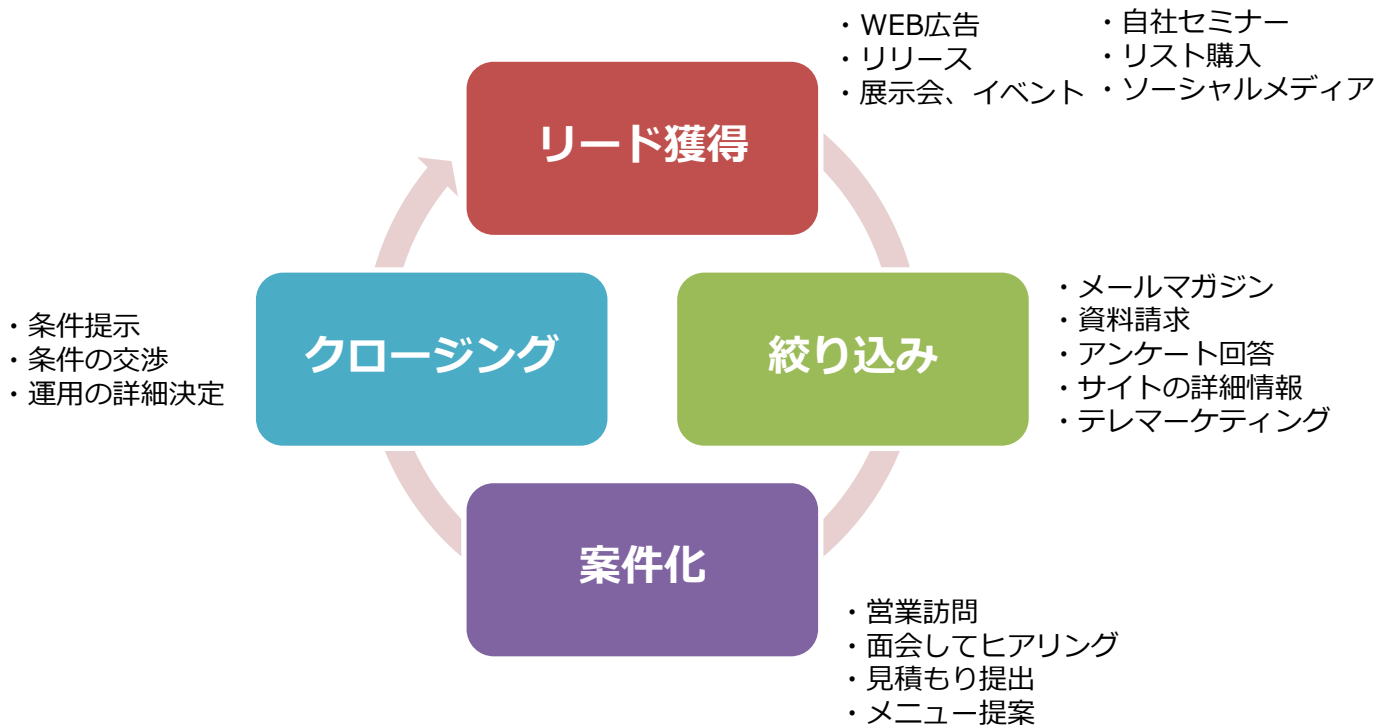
・WEB広告
・リリース
・展示会、イベント

・自社セミナー
・リスト購入
・ソーシャルメディア

リード獲得

・メールマガジン
・資料請求
・アンケート回答
・サイトの詳細情報
・テレマーケティング

絞り込み

・条件提示
・条件の交渉
・運用の詳細決定

クロージング

案件化

・営業訪問
・面会してヒアリング
・見積もり提出
・メニュー提案